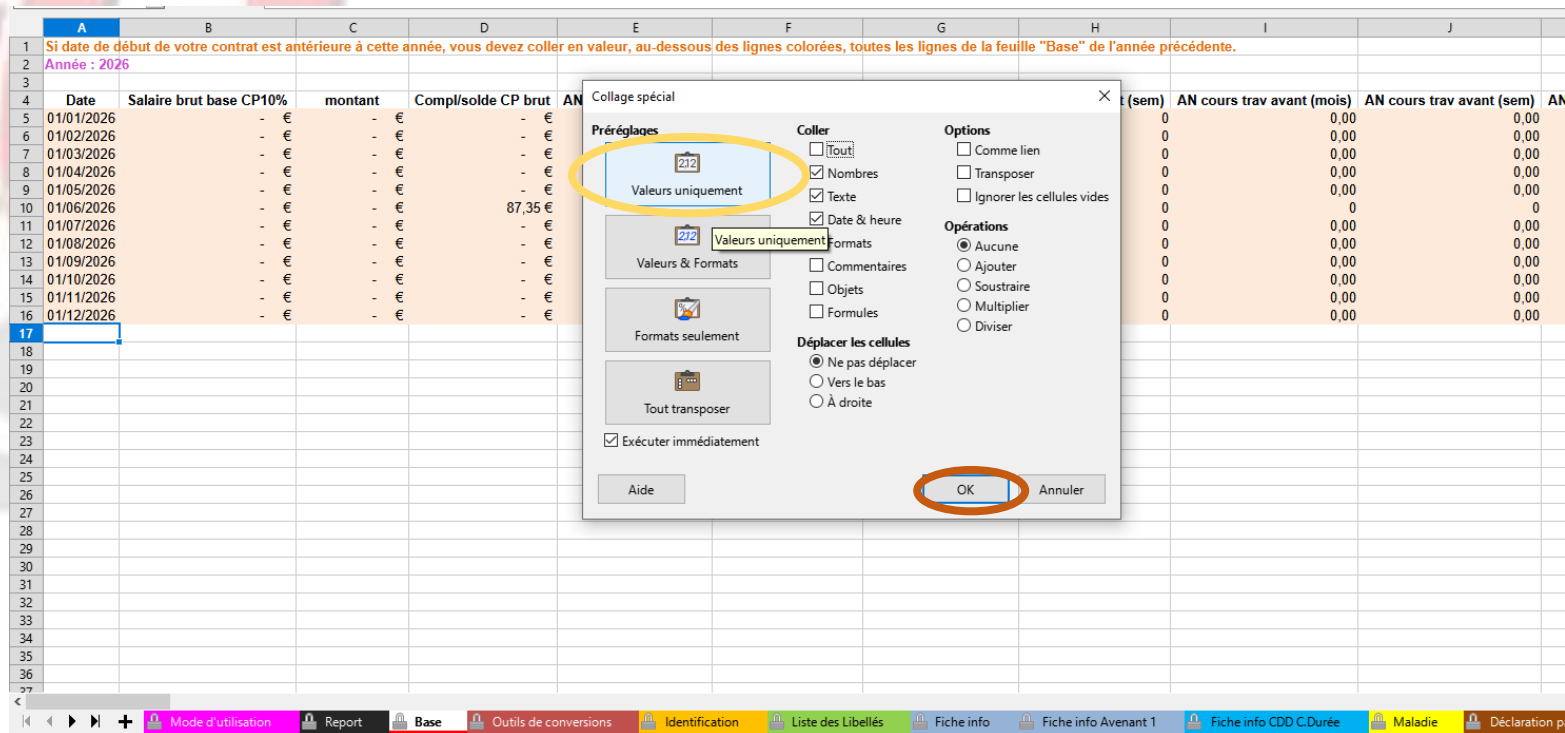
| | A | B | C | D | E | F | G | H | I | J |
|---|---|---|---|---|---|---|---|---|---|---|
| 1 | Si date de début de votre contrat est antérieure à cette année, vous devez coller en valeur, au-dessous des lignes colorées, toutes les lignes de la feuille "Base" de l'année précédente. | | | | | | | | | |
| 2 | Année : 2026 | | | | | | | | | |
| 3 | | | | | | | | | | |
| 4 | Date | Salaire brut base CP10% | montant | Compl/solde CP brut | AN | | | t (sem) | AN cours trav avant (mois) | AN cours trav avant (sem) |
| 5 | 01/01/2026 | - € | - € | - € | | | | 0 | 0,00 | 0,00 |
| 6 | 01/02/2026 | - € | - € | - € | | | | 0 | 0,00 | 0,00 |
| 7 | 01/03/2026 | - € | - € | - € | | | | 0 | 0,00 | 0,00 |
| 8 | 01/04/2026 | - € | - € | - € | | | | 0 | 0,00 | 0,00 |
| 9 | 01/05/2026 | - € | - € | - € | | | | 0 | 0,00 | 0,00 |
| 10 | 01/06/2026 | - € | - € | 87,35 € | | | | 0 | 0 | 0 |
| 11 | 01/07/2026 | - € | - € | - € | | | | 0 | 0,00 | 0,00 |
| 12 | 01/08/2026 | - € | - € | - € | | | | 0 | 0,00 | 0,00 |
| 13 | 01/09/2026 | - € | - € | - € | | | | 0 | 0,00 | 0,00 |
| 14 | 01/10/2026 | - € | - € | - € | | | | 0 | 0,00 | 0,00 |
| 15 | 01/11/2026 | - € | - € | - € | | | | 0 | 0,00 | 0,00 |
| 16 | 01/12/2026 | - € | - € | - € | | | | 0 | 0,00 | 0,00 |

17 18 19 20 21 22 23 24 25 26 27 28 29 30 31 32 33 34 35 36 37

Collage spécial

Préréglages
Valeurs uniquement
Valeurs & Formats
Valeurs uniquement
Formats seulement
Tout transposer
Exécuter immédiatement

Coller
Tout
Nombres
Texte
Date & heure
Formats
Commentaires
Objets
Formules

Déplacer les cellules
Ne pas déplacer
Vers le bas
À droite

Options
Comme lien
Transposer
Ignorer les cellules vides

Opérations
Aucune
Ajouter
Soustraire
Multiplier
Diviser

Aide
OK
Annuler

Mode d'utilisation | Report | Base | Outils de conversions | Identification | Liste des Libellés | Fiche info | Fiche info Avenant 1 | Fiche info CDD C.Durée | Maladie | Déclaration p